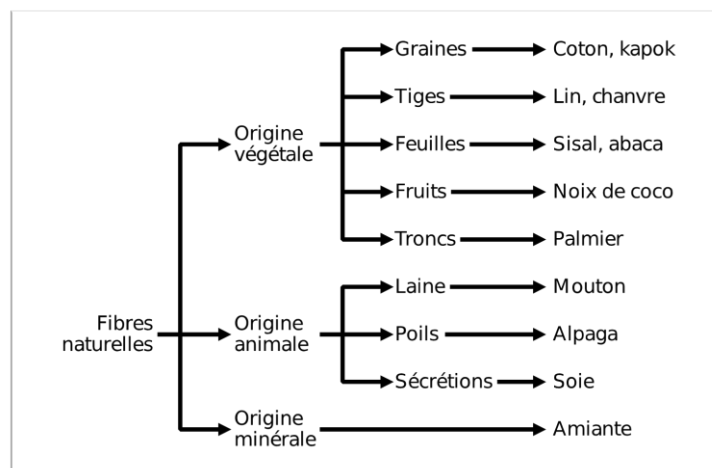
Fibres naturelles

Origine végétale

Graines → Coton, kapok

Tiges → Lin, chanvre

Feuilles → Sisal, abaca

Fruits → Noix de coco

Troncs → Palmier

Origine animale

Laine → Mouton

Poils → Alpaga

Sécrétions → Soie

Origine minérale → Amiante